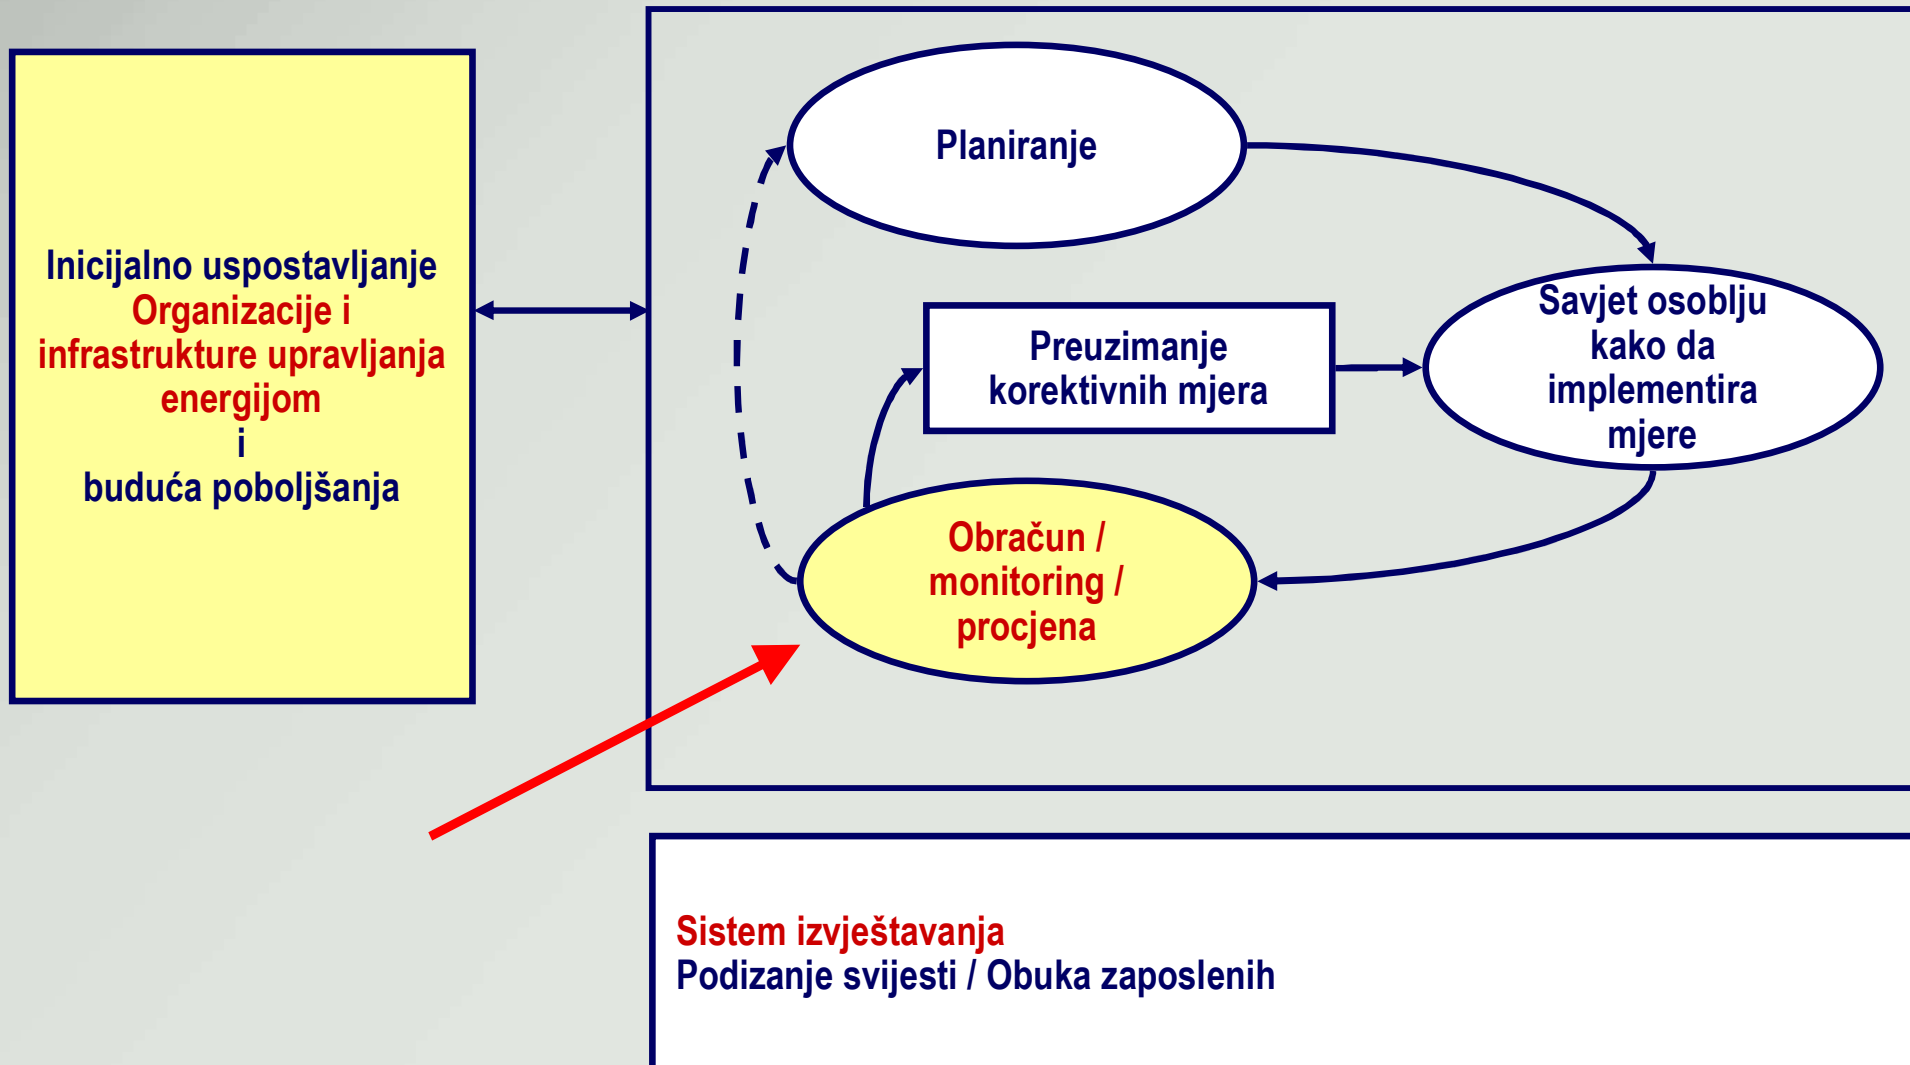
Inicijalno uspostavljanje
Organizacije i infrastrukture upravljanja energijom
i
buduća poboljšanja

Planiranje

Preuzimanje korektivnih mjera

Savjet osoblju kako da implementira mjere

Obračun / monitoring / procjena

Sistem izvještavanja
Podizanje svijesti / Obuka zaposlenih